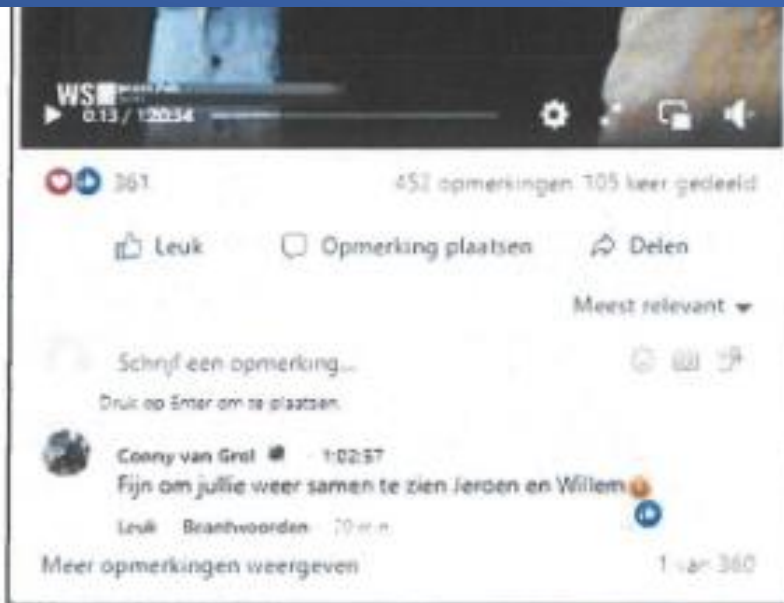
WS
0:13 / 1:20:34

361

452 opmerkingen 105 keer gedeeld

Leuk
Opmerking plaatsen
Delen

Meest relevant

Schrijf een opmerking...

Druk op Enter om te plaatsen.

Conny van Grol · 1:02:57
Fijn om jullie weer samen te zien Jeroen en Willem

Leuk Beantwoorden 20 w

Meer opmerkingen weergeven

1 van 360